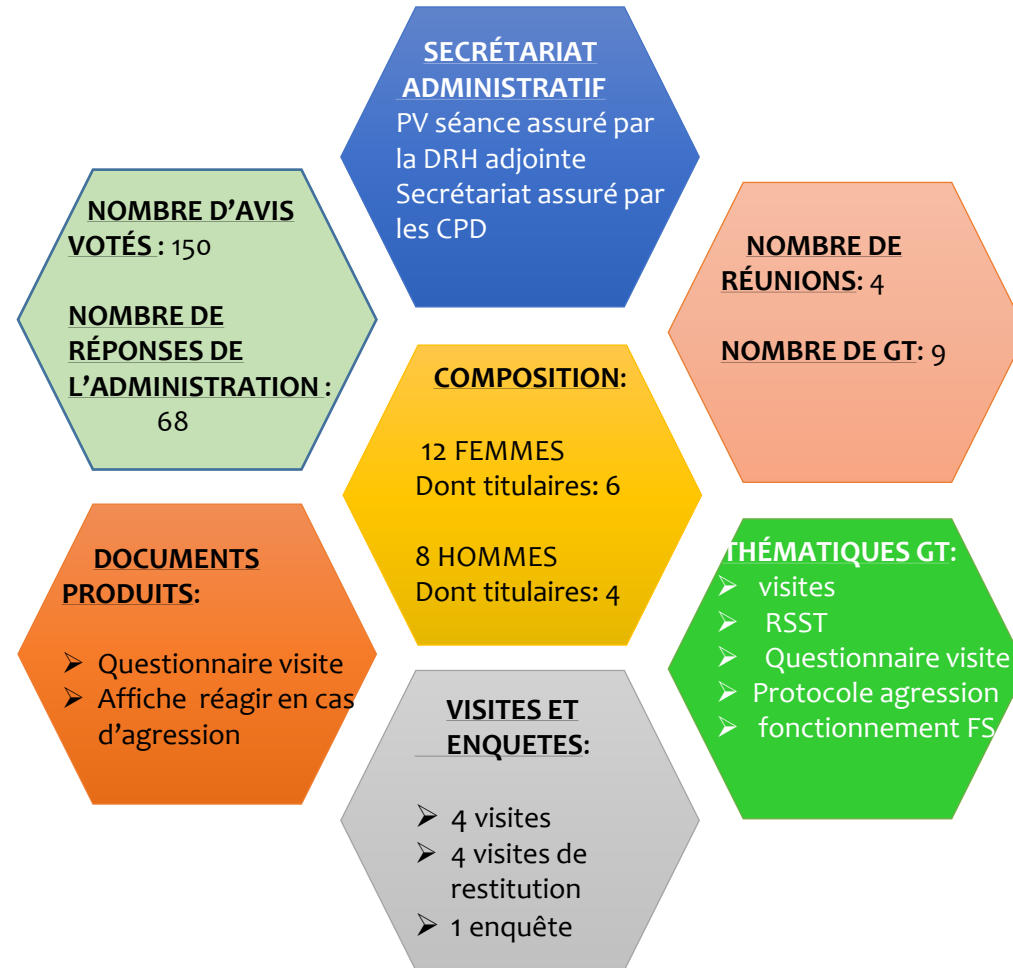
SECRÉTARIAT ADMINISTRATIF
PV séance assuré par la DRH adjointe
Secrétariat assuré par les CPD

NOMBRE D'AVIS VOTÉS : 150

NOMBRE DE RÉPONSES DE L'ADMINISTRATION : 68

NOMBRE DE RÉUNIONS: 4

NOMBRE DE GT: 9

COMPOSITION:

12 FEMMES
Dont titulaires: 6

8 HOMMES
Dont titulaires: 4

DOCUMENTS PRODUITS:

➢ Questionnaire visite
➢ Affiche réagir en cas d'agression

THÉMATIQUES GT:
➢ visites
➢ RSST
➢ Questionnaire visite
➢ Protocole agression
➢ fonctionnement FS

VISITES ET ENQUETES:

➢ 4 visites
➢ 4 visites de restitution
➢ 1 enquête